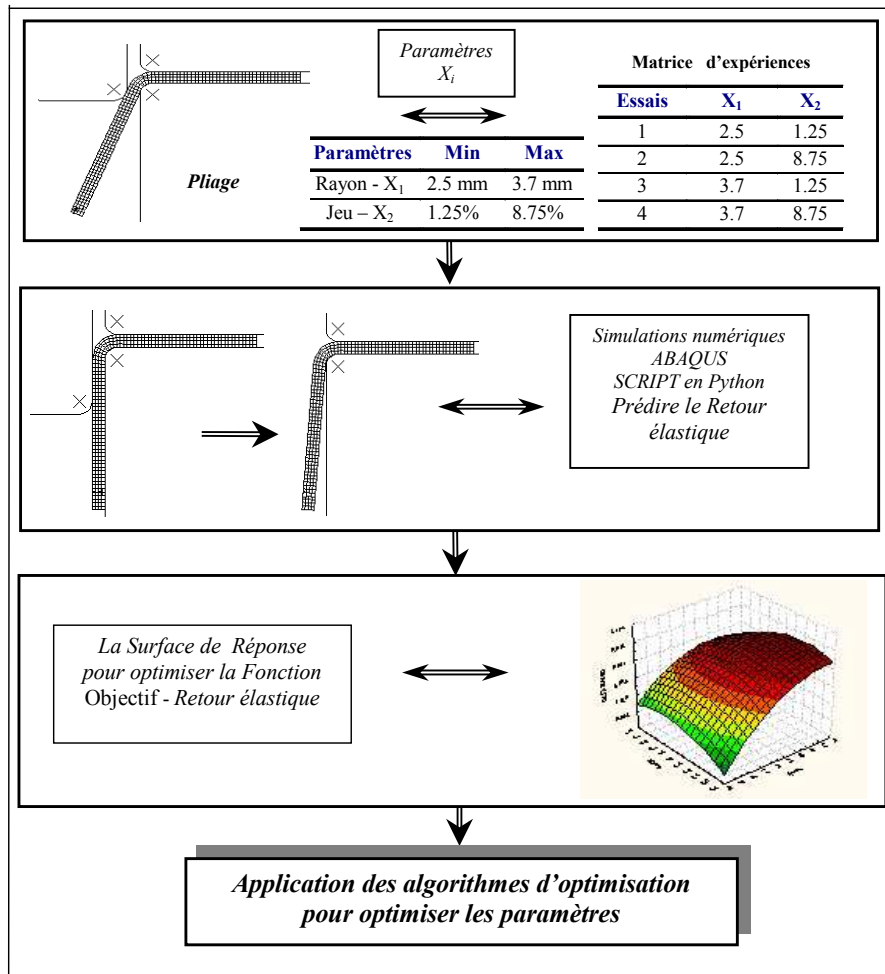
Paramètres $X_i$

Pliage

| Paramètres | Min | Max |
|---|---|---|
| Rayon - $X_1$ | 2.5 mm | 3.7 mm |
| Jeu – $X_2$ | 1.25% | 8.75% |

Matrice d'expériences

| Essais | $X_1$ | $X_2$ |
|---|---|---|
| 1 | 2.5 | 1.25 |
| 2 | 2.5 | 8.75 |
| 3 | 3.7 | 1.25 |
| 4 | 3.7 | 8.75 |

Simulations numériques ABAQUS SCRIPT en Python Prédire le Retour élastique

La Surface de Réponse pour optimiser la Fonction Objectif - Retour élastique

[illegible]

Application des algorithmes d'optimisation pour optimiser les paramètres